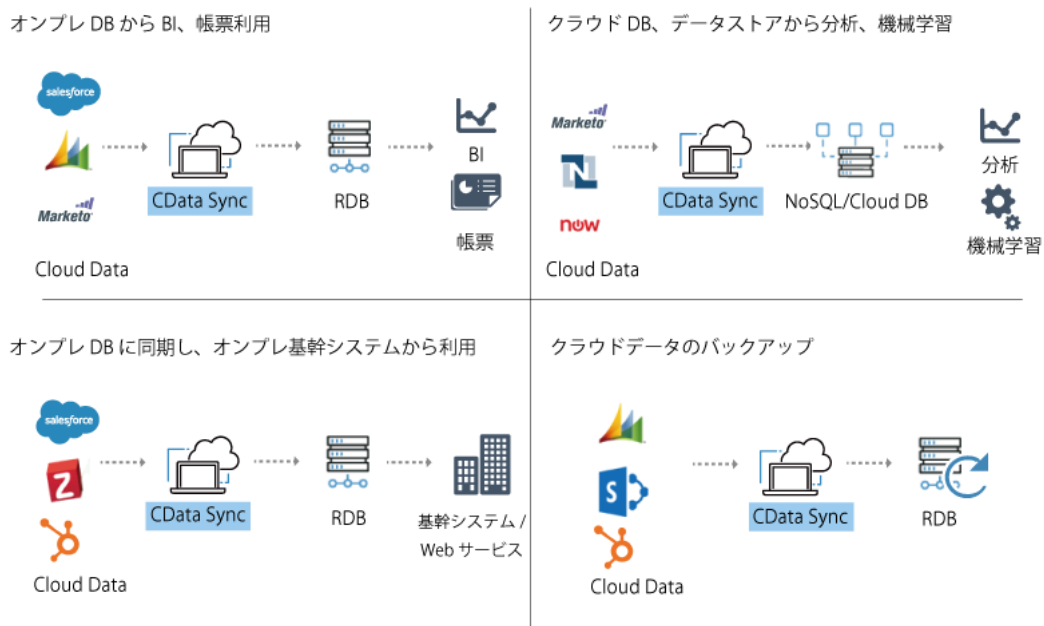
オンプレ DB から BI、帳票利用

salesforce

Marketo

CData Sync

RDB

BI

帳票

Cloud Data

クラウド DB、データストアから分析、機械学習

Marketo

now

CData Sync

NoSQL/Cloud DB

分析

機械学習

Cloud Data

オンプレ DB に同期し、オンプレ基幹システムから利用

salesforce

CData Sync

RDB

基幹システム / Web サービス

Cloud Data

クラウドデータのバックアップ

CData Sync

RDB

Cloud Data